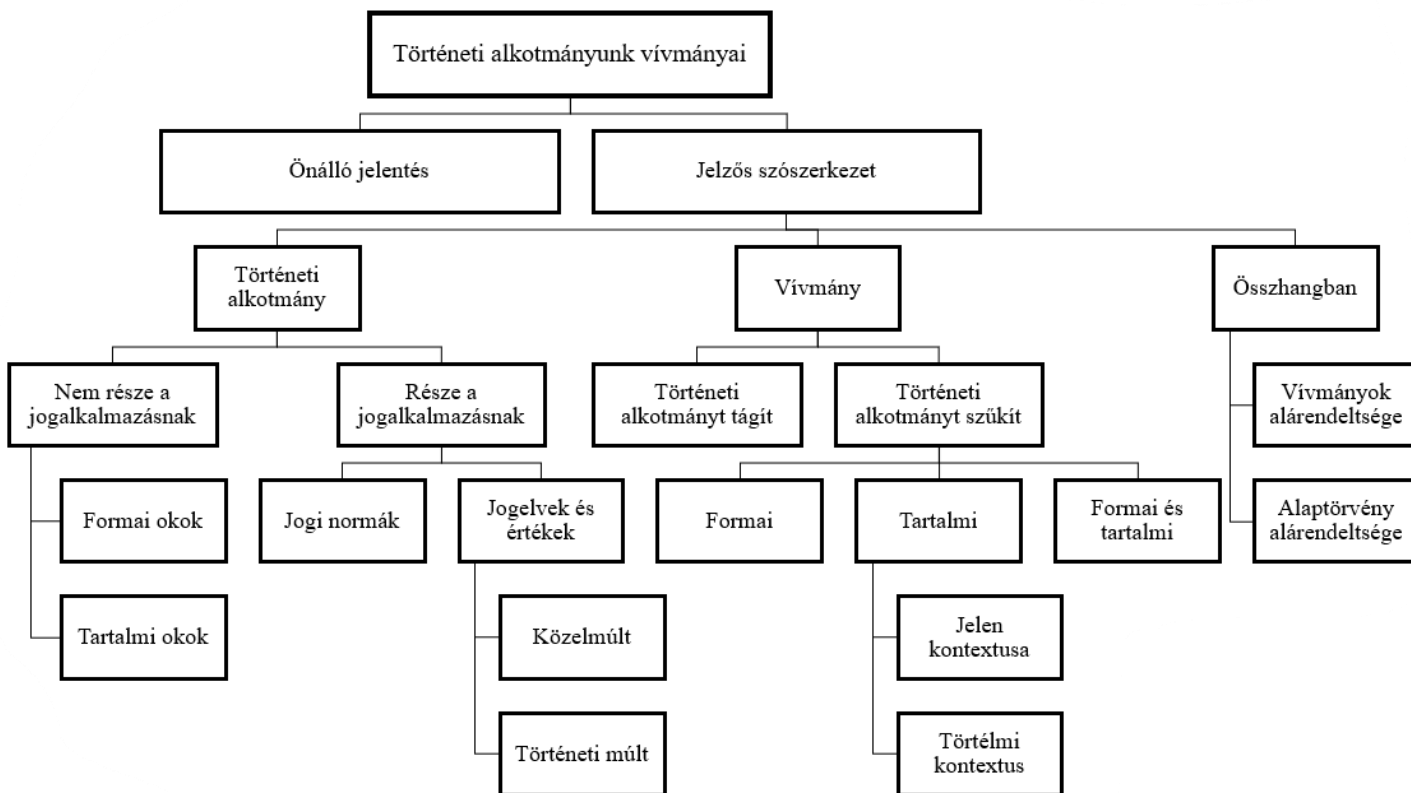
Történeti alkotmányunk vívmányai

Önálló jelentés

Jelzős szószerkezet

Történeti alkotmány

Vívmány

Összhangban

Nem része a jogalkalmazásnak

Része a jogalkalmazásnak

Történeti alkotmányt tágít

Történeti alkotmányt szűkít

Vívmányok alárendeltsége

Formai okok

Jogi normák

Jogelvek és értékek

Formai

Tartalmi

Formai és tartalmi

Alaptörvény alárendeltsége

Tartalmi okok

Közelmúlt

Jelen kontextusa

Történeti múlt

Törtélmi kontextus